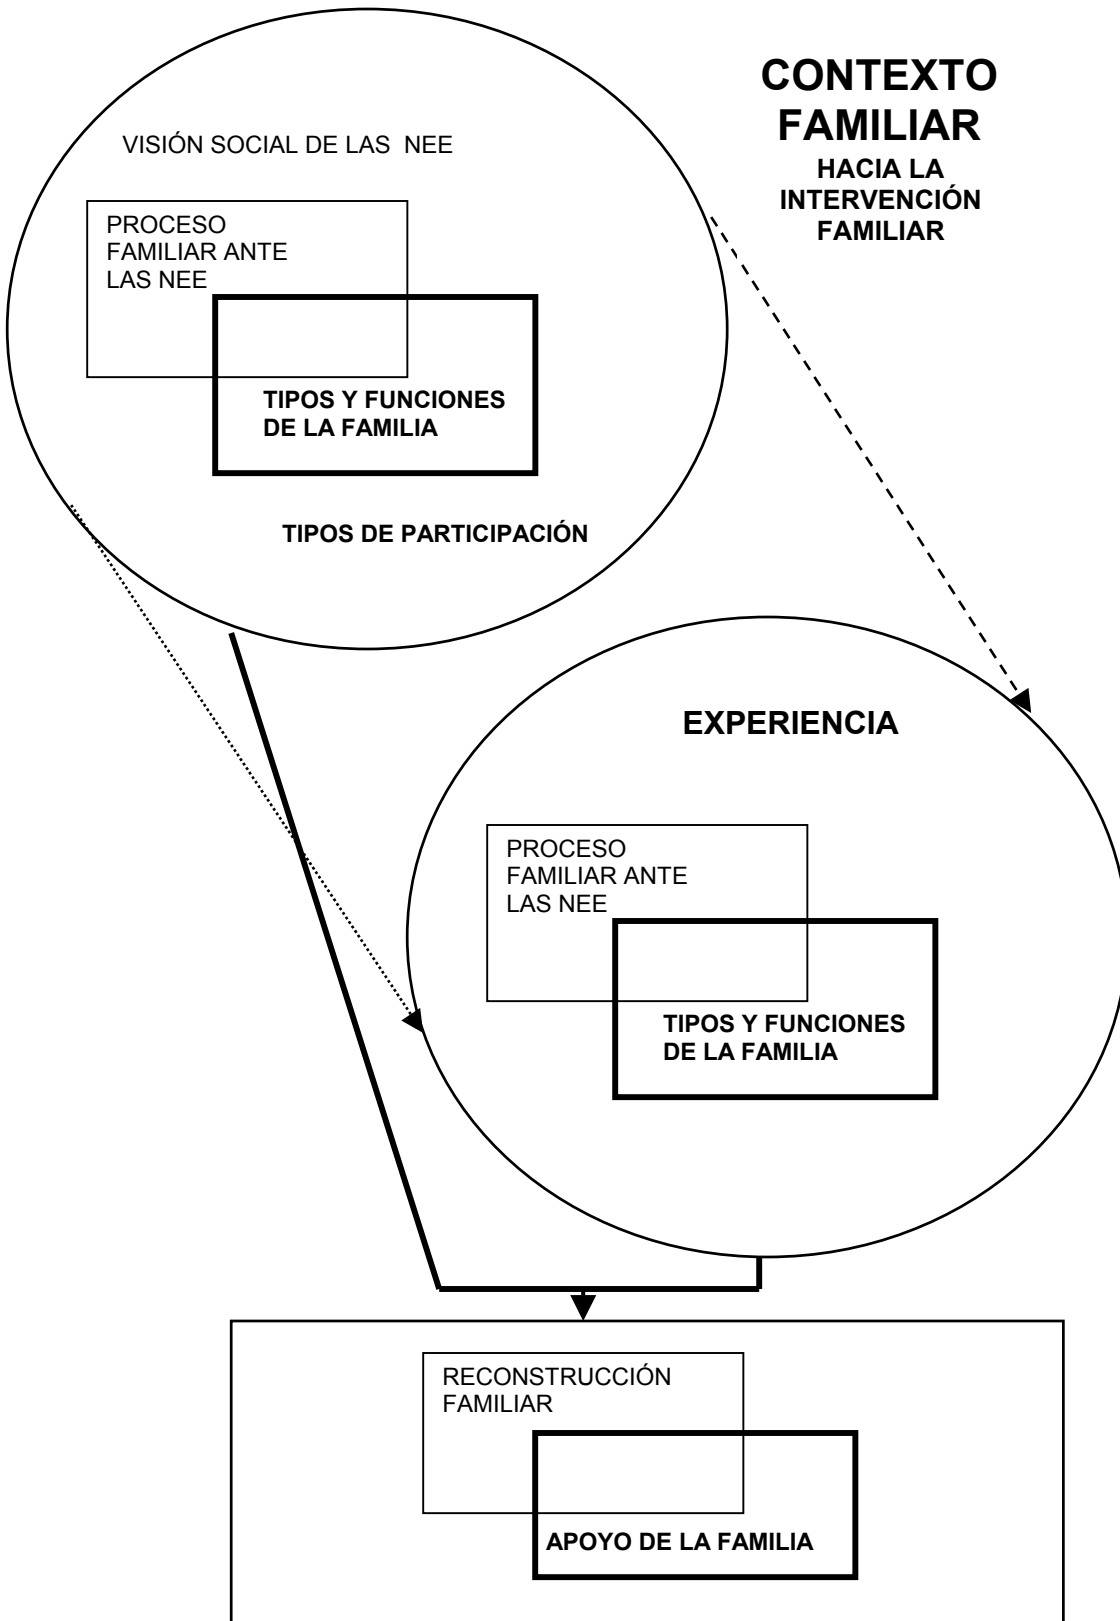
CONTEXTO FAMILIAR
HACIA LA INTERVENCIÓN FAMILIAR

VISIÓN SOCIAL DE LAS NEE

PROCESO FAMILIAR ANTE LAS NEE

TIPOS Y FUNCIONES DE LA FAMILIA

TIPOS DE PARTICIPACIÓN

EXPERIENCIA

PROCESO FAMILIAR ANTE LAS NEE

TIPOS Y FUNCIONES DE LA FAMILIA

RECONSTRUCCIÓN FAMILIAR

APOYO DE LA FAMILIA